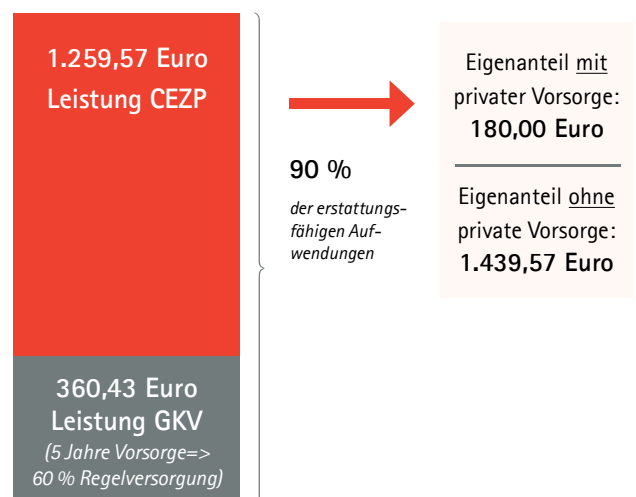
1.259,57 Euro
Leistung CEZP

360,43 Euro
Leistung GKV
(5 Jahre Vorsorge=> 60 % Regelversorgung)

90 %
der erstattungsfähigen Aufwendungen

Eigenanteil mit privater Vorsorge:
180,00 Euro

Eigenanteil ohne private Vorsorge:
1.439,57 Euro